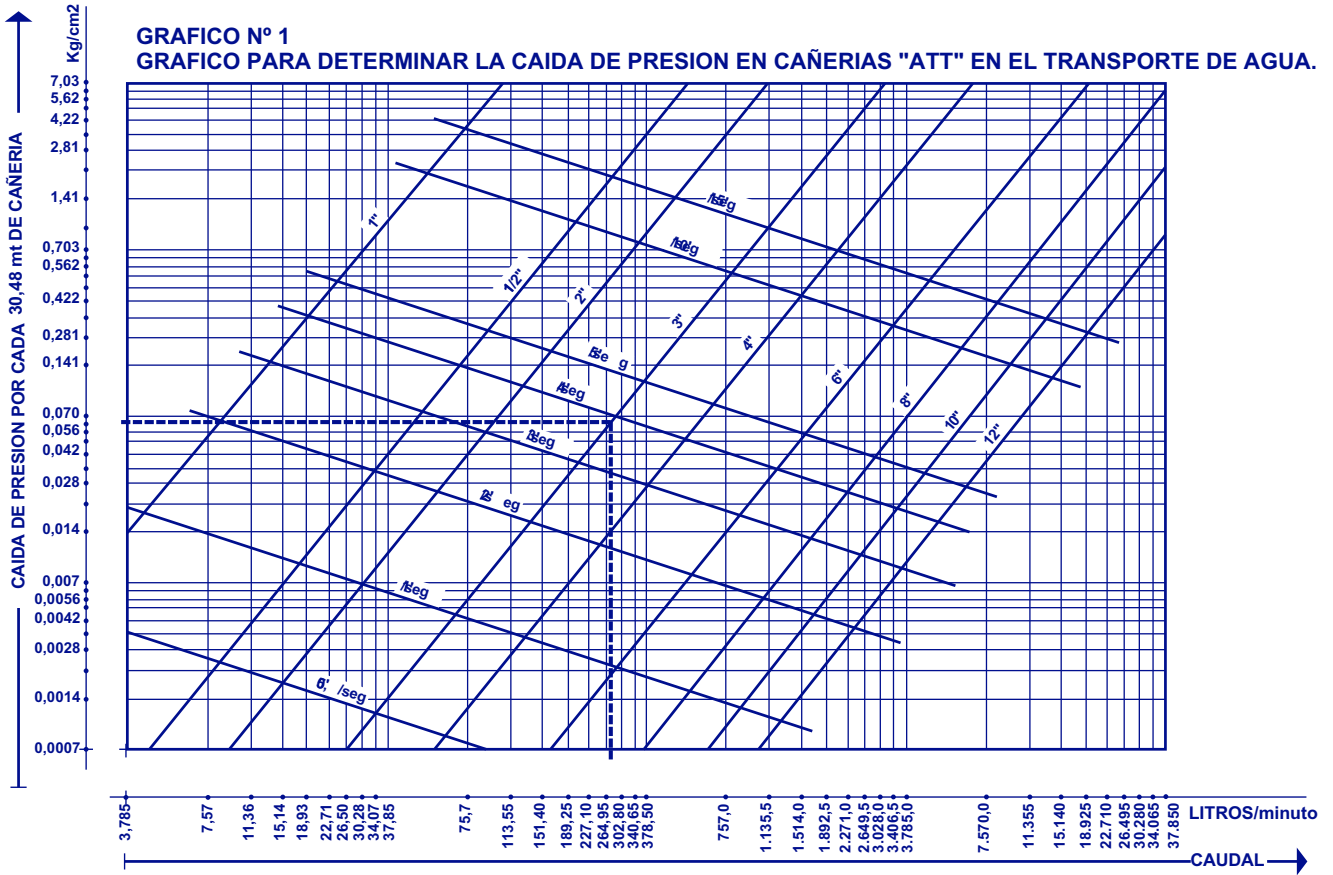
GRAFICO Nº 1
GRAFICO PARA DETERMINAR LA CAIDA DE PRESION EN CAÑERIAS "ATT" EN EL TRANSPORTE DE AGUA.

Kg/cm2

CAIDA DE PRESION POR CADA 30,48 mt DE CAÑERIA

7,03
5,62
4,22
2,81
1,41
0,703
0,562
0,422
0,281
0,141
0,070
0,056
0,042
0,028
0,014
0,007
0,0056
0,0042
0,0028
0,0014
0,0007

1"
1/2"
2"
3"
4"
6"
8"
10"
12"

/seg
/seg
/seg
/seg
/seg
/seg
/seg
/seg
/seg

3,785
7,57
11,36
15,14
18,93
22,71
26,50
30,28
34,07
37,85
75,7
113,55
151,40
189,25
227,10
264,95
302,80
340,65
378,50
757,0
1.135,5
1.514,0
1.892,5
2.271,0
2.649,5
3.028,0
3.406,5
3.785,0
7.570,0
11.355
15.140
18.925
22.710
26.495
30.280
34.065
37.850
LITROS/minuto

CAUDAL